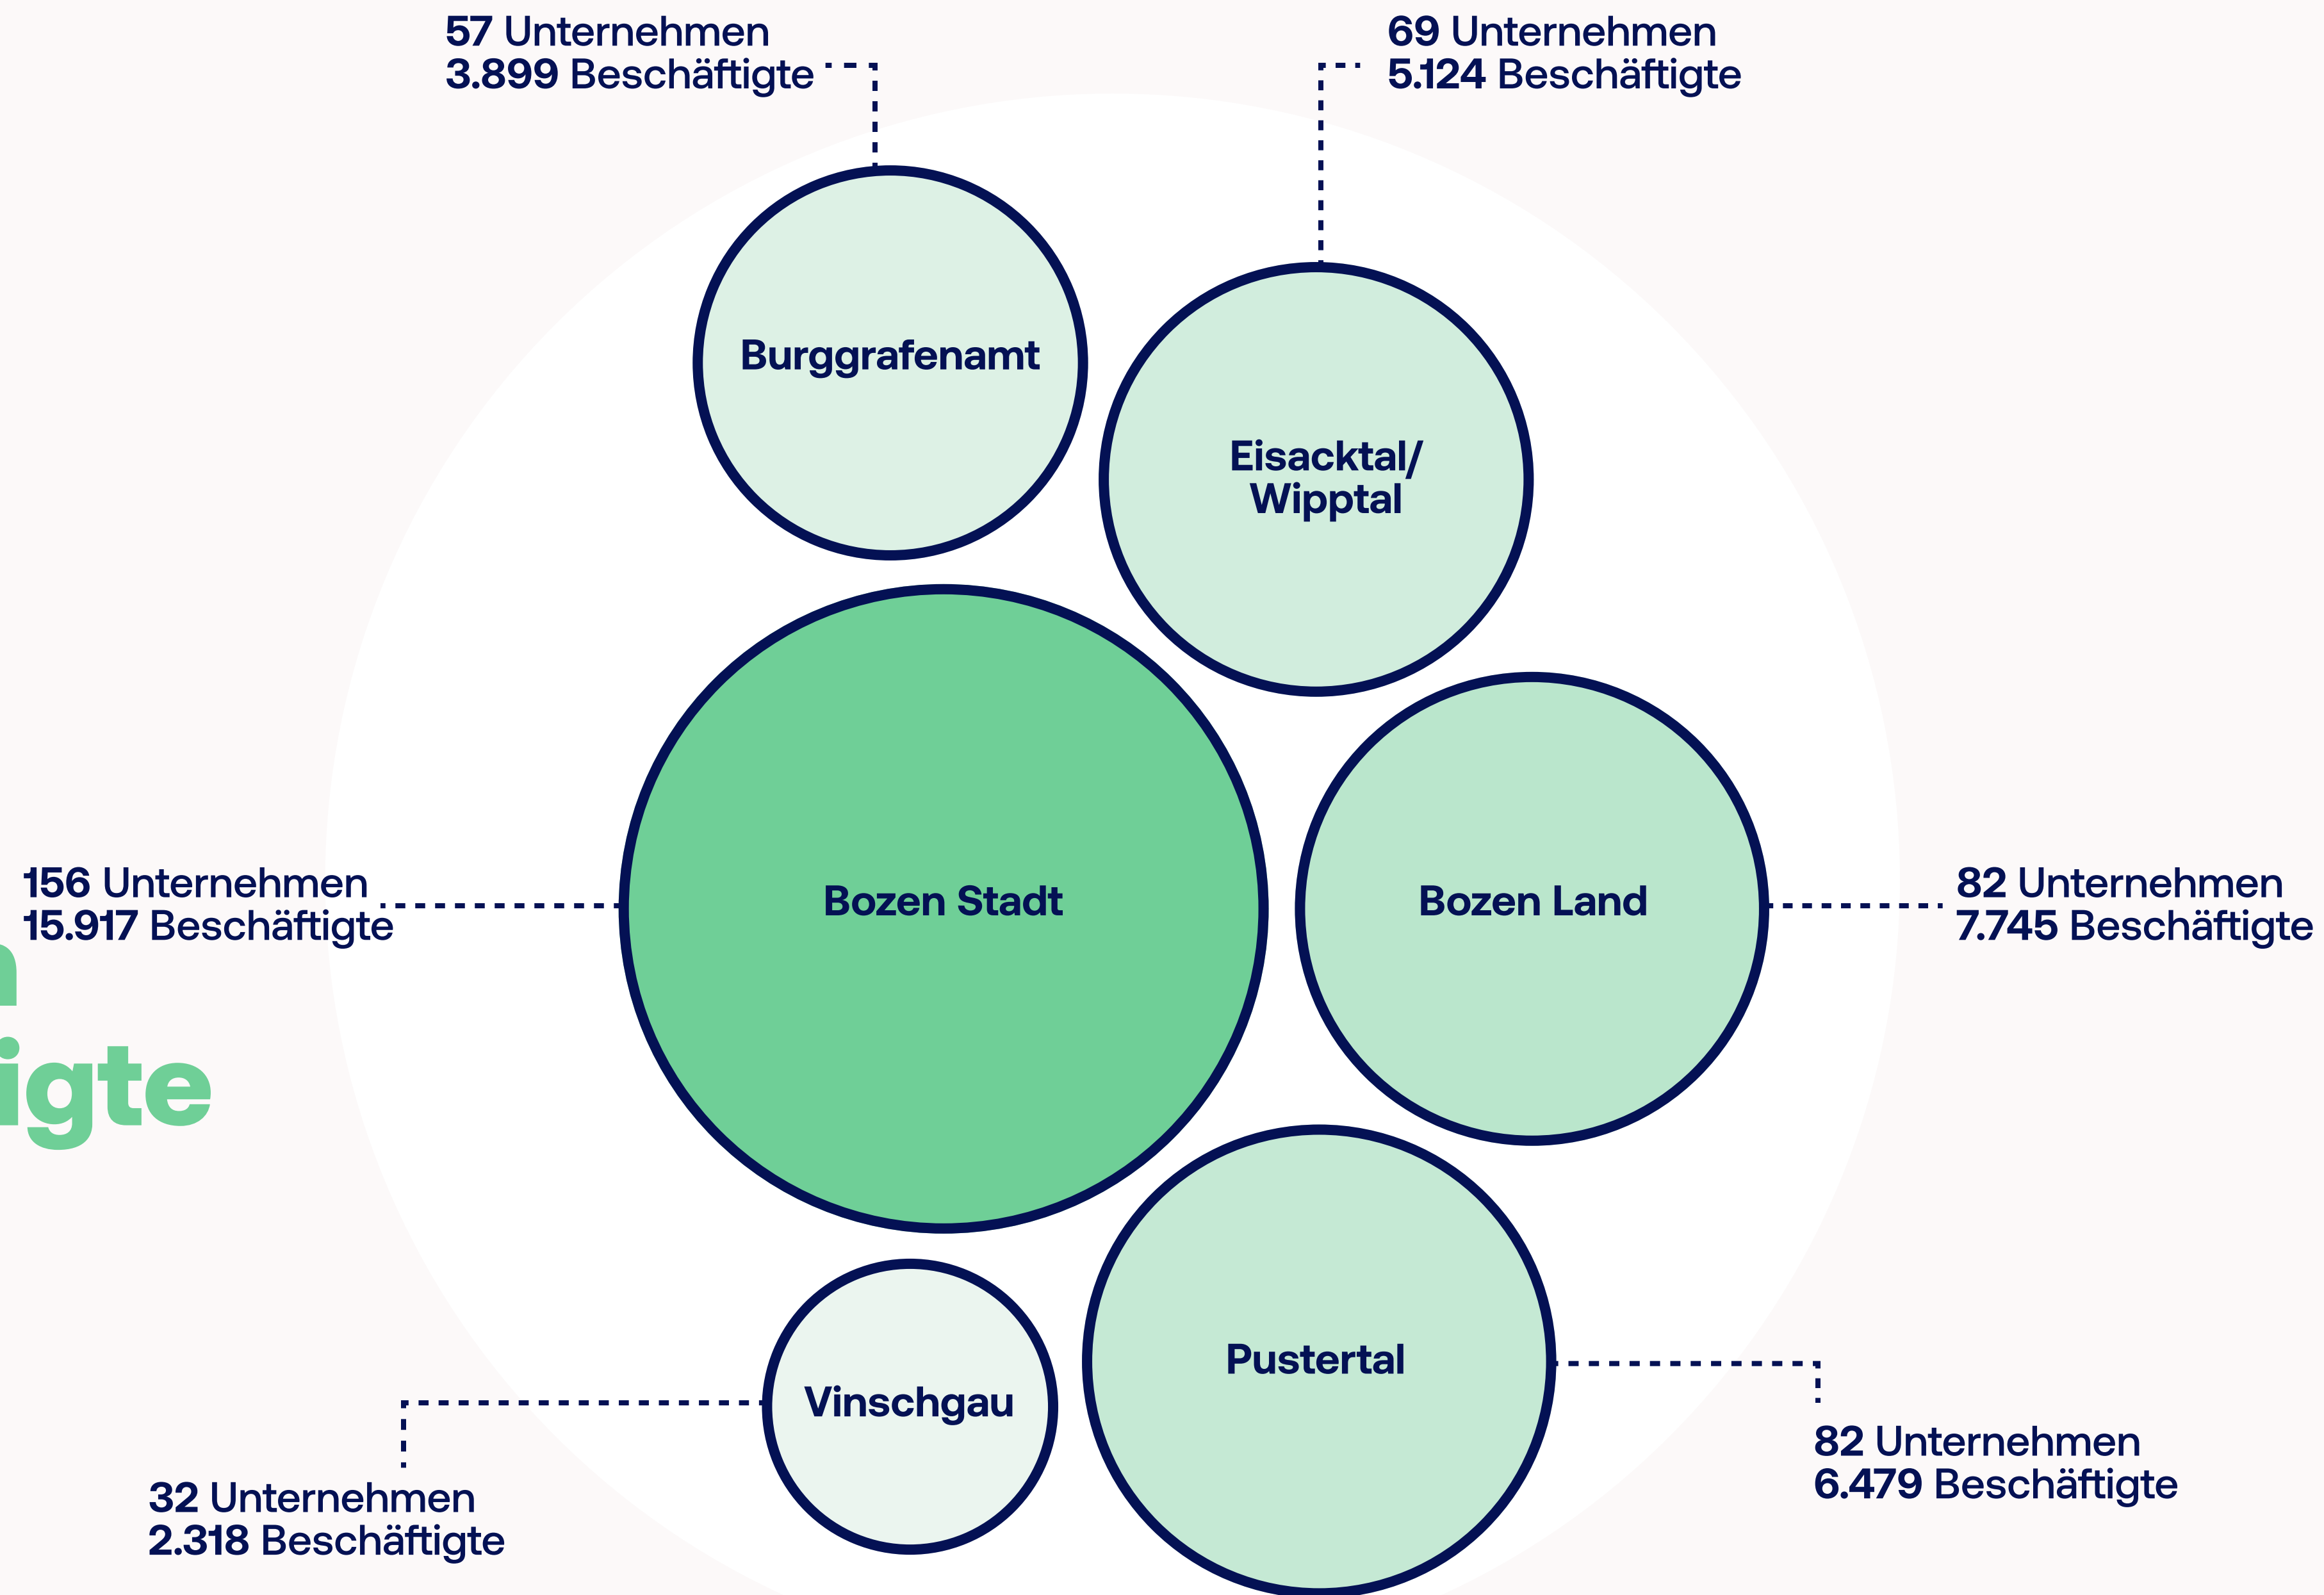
57 Unternehmen
3.899 Beschäftigte

69 Unternehmen
5.124 Beschäftigte

Burggrafenamt

Eisacktal/ Wipptal

156 Unternehmen
15.917 Beschäftigte

Bozen Stadt

Bozen Land

82 Unternehmen
7.745 Beschäftigte

n
igte

Vinschgau

Pustertal

82 Unternehmen
6.479 Beschäftigte

32 Unternehmen
2.318 Beschäftigte